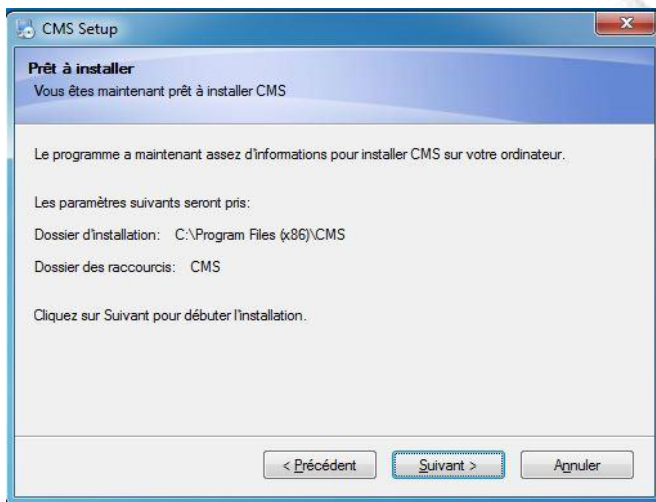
CMS Setup

Prêt à installer
Vous êtes maintenant prêt à installer CMS

Le programme a maintenant assez d'informations pour installer CMS sur votre ordinateur.

Les paramètres suivants seront pris:

Dossier d'installation: C:\Program Files (x86)\CMS

Dossier des raccourcis: CMS

Cliquez sur Suivant pour débuter l'installation.

< Précédent | Suivant > | Annuler